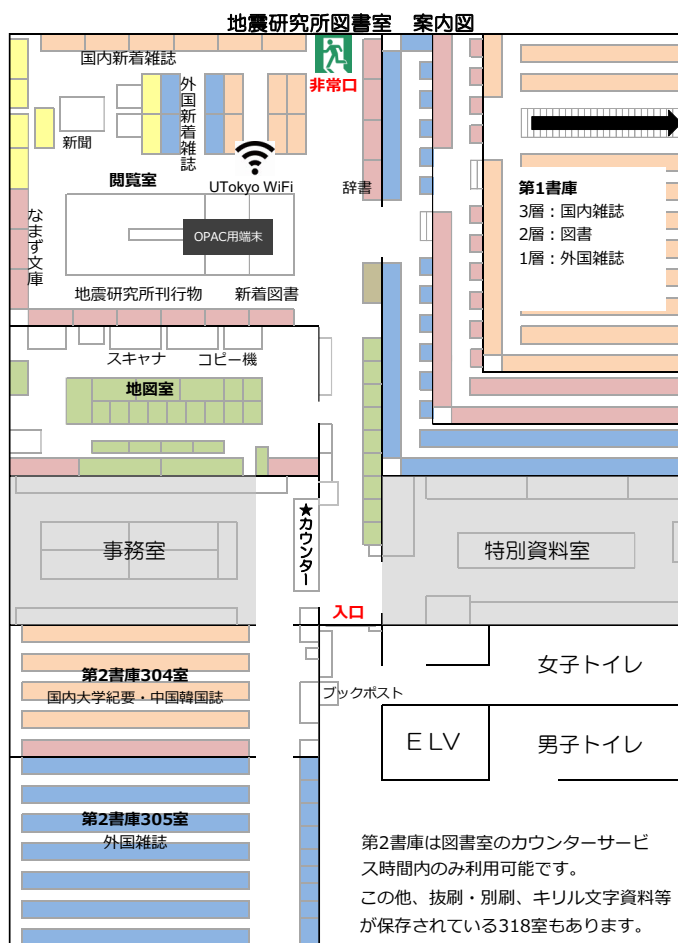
地震研究所図書室　案内図

国内新着雑誌

外国新着雑誌

新聞

非常口

閲覧室

UTokyo WiFi

辞書

なまず文庫

OPAC用端末

地震研究所刊行物

新着図書

第1書庫
3層：国内雑誌
2層：図書
1層：外国雑誌

スキャナ

コピー機

地図室

事務室

★カウンター

特別資料室

入口

第2書庫304室
国内大学紀要・中国韓国誌

ブックポスト

女子トイレ

ELV

男子トイレ

第2書庫305室
外国雑誌

第2書庫は図書室のカウンターサービス時間内のみ利用可能です。
この他、抜刷・別刷、キリル文字資料等が保存されている318室もあります。